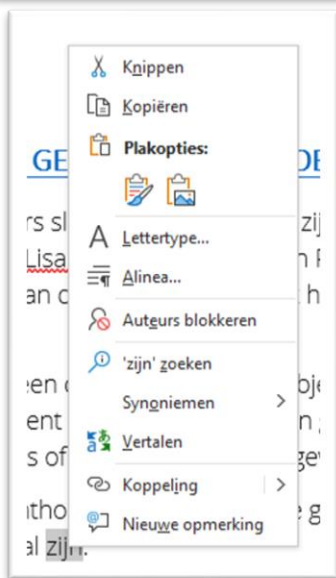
GE DE
rs sl zij
Lisa n F
an c
en c bje
ent n
s of gev
itho e g
al zijn.

Knippen
Kopiëren
Plakopties:
Lettertype...
Alinea...
Auteurs blokkeren
'zijn' zoeken
Synoniemen >
Vertalen
Koppeling >
Nieuwe opmerking